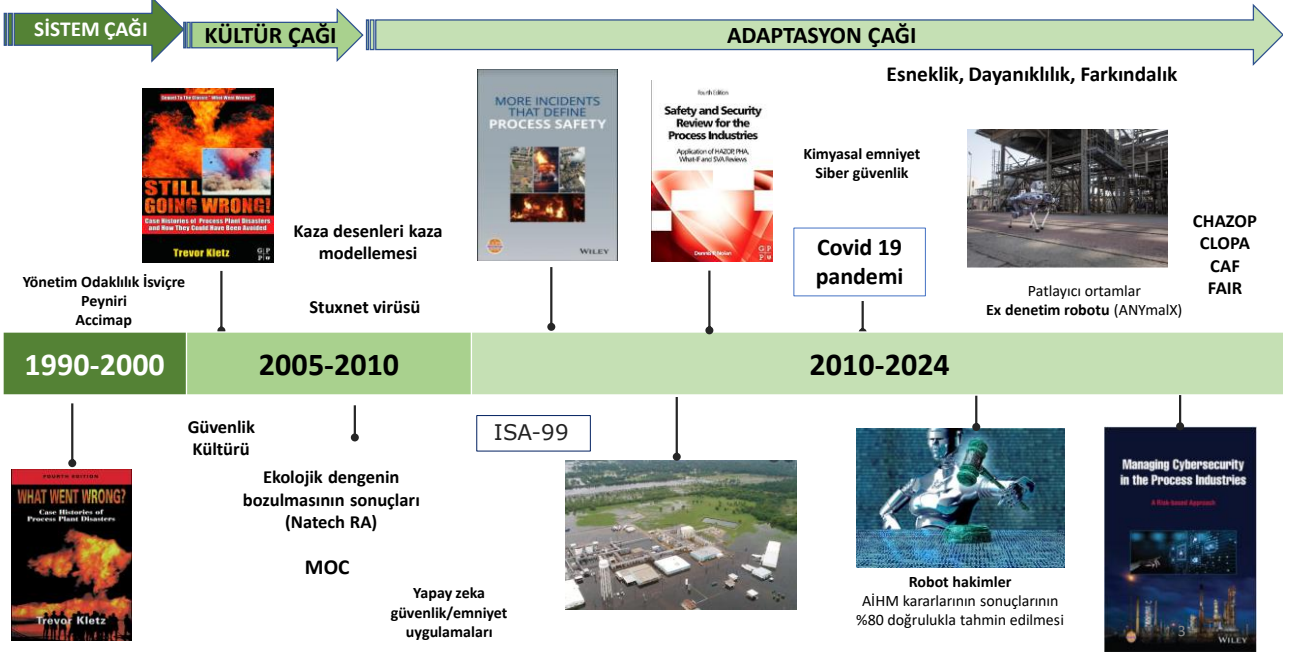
SİSTEM ÇAĞI
KÜLTÜR ÇAĞI
ADAPTASYON ÇAĞI

Esneklik, Dayanıklılık, Farkındalık

Sequel To The Classic "What Went Wrong?"
STILL GOING WRONG!
Case Histories of Process Plant Disasters and How They Could Have Been Avoided
Trevor Kletz

MORE INCIDENTS THAT DEFINE PROCESS SAFETY
WILEY

Fourth Edition
Safety and Security Review for the Process Industries
Application of HAZOP, PHA, What-If and SVA Reviews
Dennis P. Nolan

Kimyasal emniyet
Siber güvenlik

Kaza desenleri kaza modellemesi

Covid 19 pandemi

CHAZOP
CLOPA
CAF
FAIR

Yönetim Odaklılık İsviçre Peyniri
Accimap

Stuxnet virüsü

Patlayıcı ortamlar
Ex denetim robotu (ANYmalX)

1990-2000
2005-2010
2010-2024

Güvenlik Kültürü

ISA-99

Ekolojik dengenin bozulmasının sonuçları (Natech RA)

MOC

Yapay zeka güvenlik/emniyet uygulamaları

FOURTH EDITION
WHAT WENT WRONG?
Case Histories of Process Plant Disasters
Trevor Kletz

Robot hakimler
AİHM kararlarının sonuçlarının %80 doğrulukla tahmin edilmesi

Managing Cybersecurity in the Process Industries
A Risk-based Approach
WILEY

3